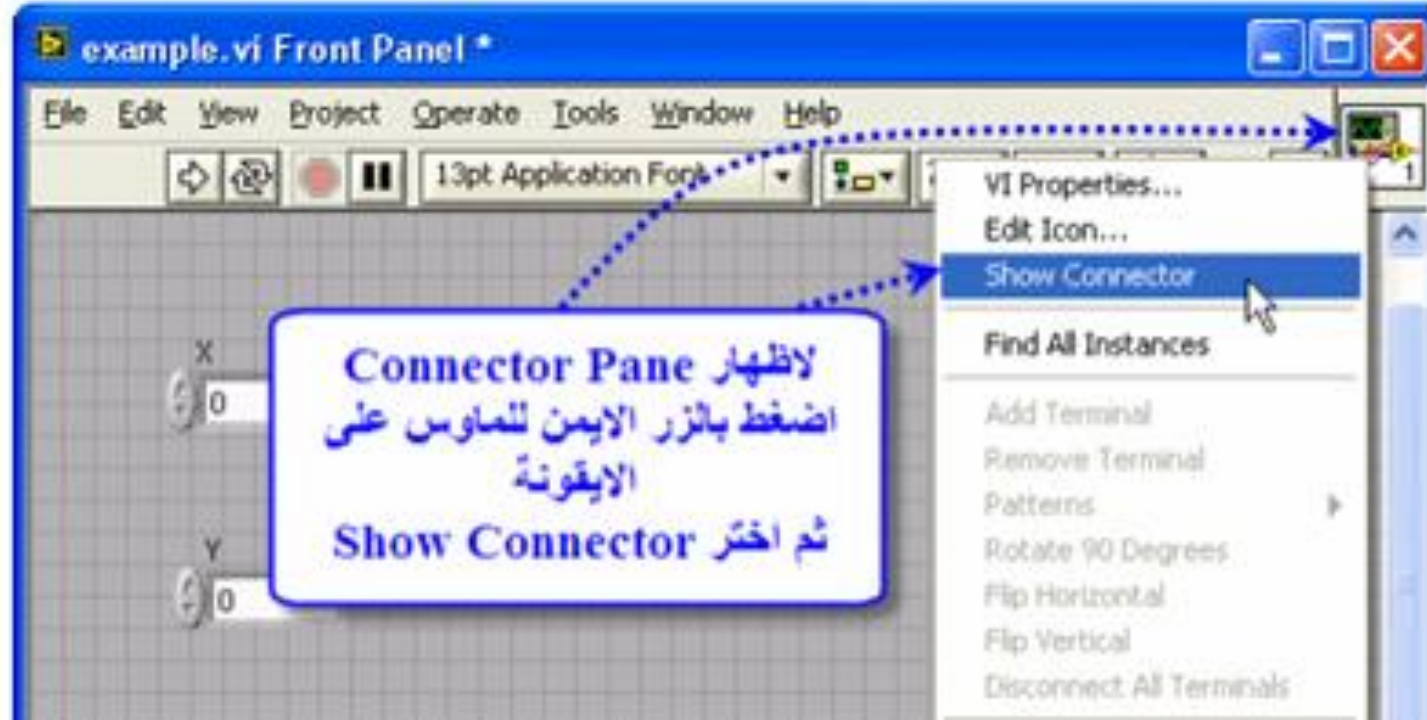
example.vi Front Panel *

File Edit View Project Operate Tools Window Help

13pt Application Font

VI Properties...
Edit Icon...
Show Connector
Find All Instances
Add Terminal
Remove Terminal
Patterns
Rotate 90 Degrees
Flip Horizontal
Flip Vertical
Disconnect All Terminals

X
0
Y
0

لاظهار Connector Pane
اضغط بالزر الايمن للماوس على الايقونة
ثم اختر Show Connector